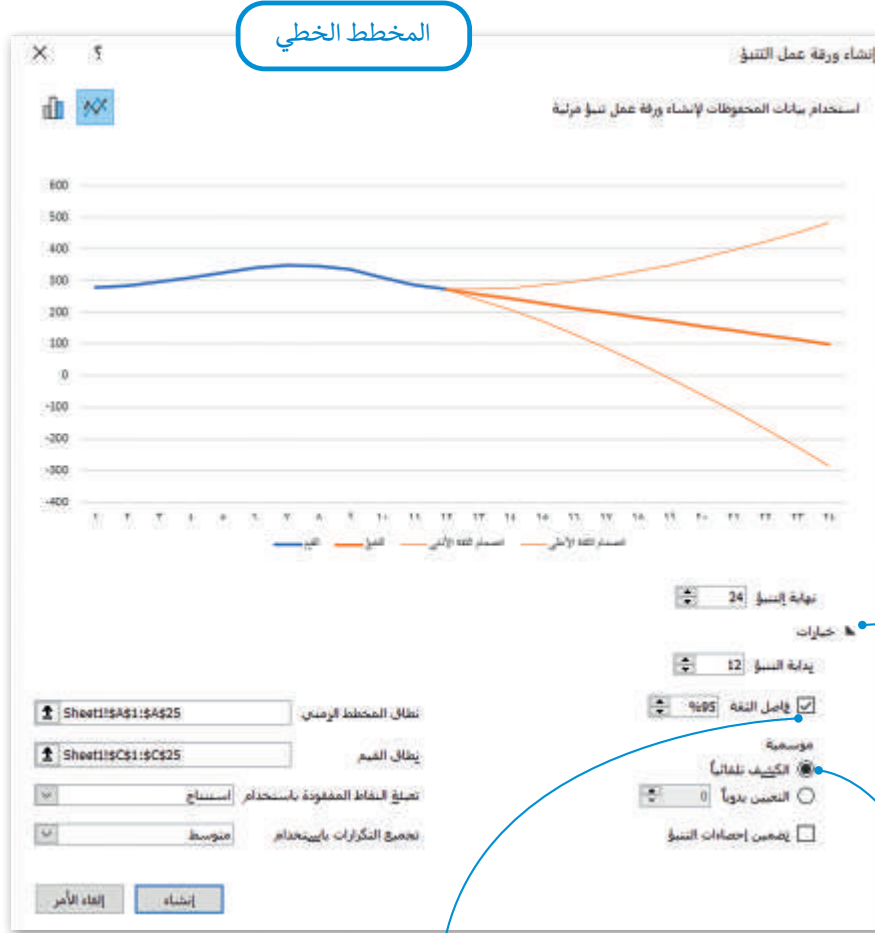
المخطط الخطي

إنشاء ورقة عمل التنبؤ

?

استخدام بيانات المحفوظات لإنشاء ورقة عمل تنبؤ مرئية

600
500
400
300
200
100
0
-100
-200
-300
-400

١ ٢ ٣ ٤ ٥ ٦ ٧ ٨ ٩ ١٠ ١١ ١٢ ١٣ ١٤ ١٥ ١٦ ١٧ ١٨ ١٩ ٢٠ ٢١ ٢٢ ٢٣ ٢٤

القيم   التنبؤ   الحد الأدنى للثقة   الحد الأعلى للثقة

نهاية التنبؤ 24

خيارات

بداية التنبؤ 12

فاصل الثقة 95%

موسمية

الكشف تلقائياً

التعيين يدوياً 0

تضمين إحصاءات التنبؤ

نطاق المخطط الزمني Sheet1!$A$1:$A$25

نطاق القيم Sheet1!$C$1:$C$25

تعبئة النقاط المفقودة باستخدام استيفاء

تجميع التكرارات باستخدام متوسط

إنشاء

إلغاء الأمر